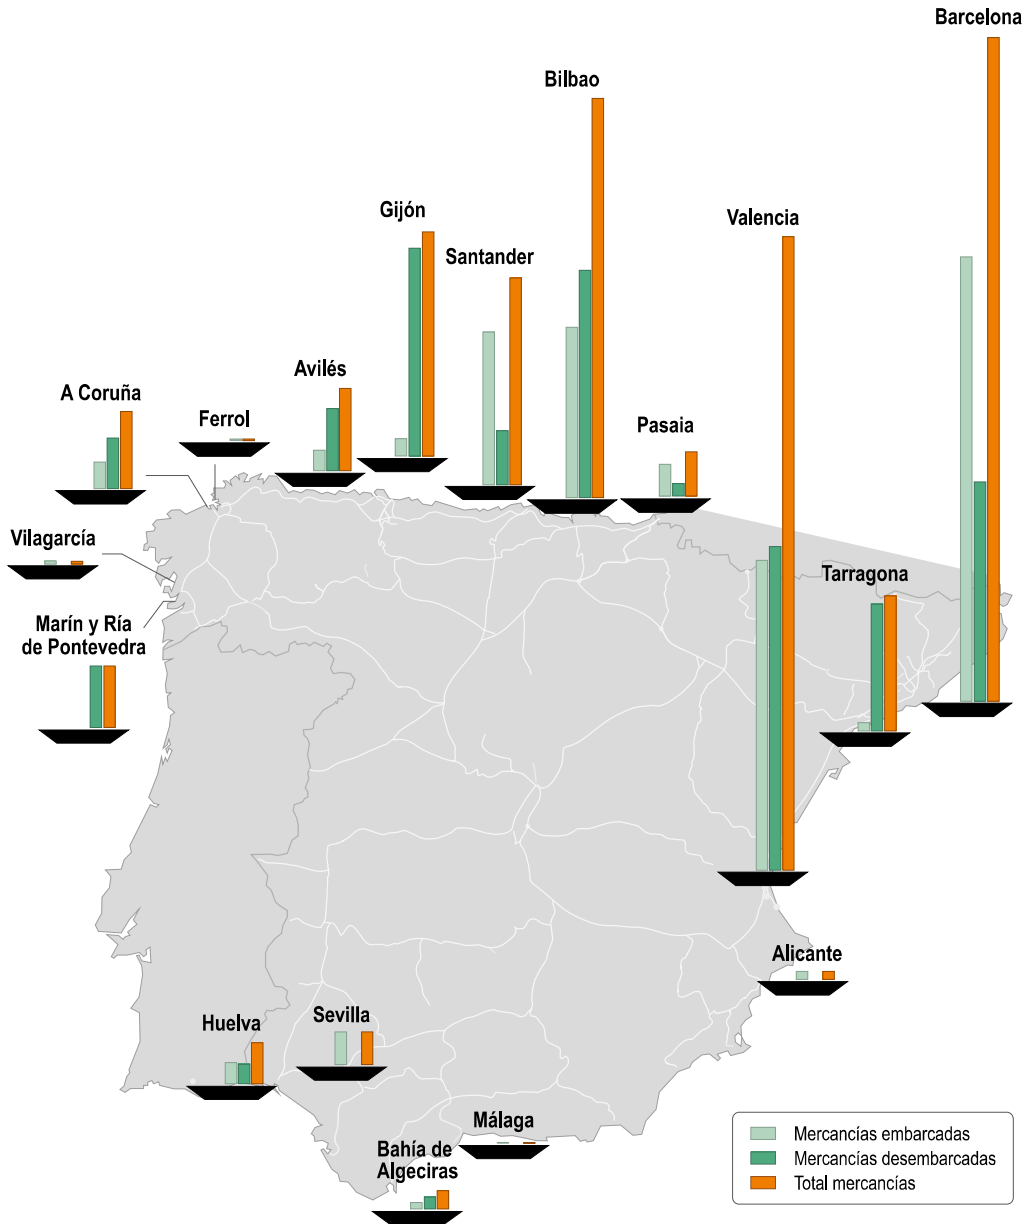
Barcelona

Bilbao

Gijón

Santander

Valencia

Avilés

A Coruña

Ferrol

Pasaia

Vilagarcía

Tarragona

Marín y Ría de Pontevedra

Alicante

Huelva

Sevilla

Málaga

Bahía de Algeciras

Mercancías embarcadas
Mercancías desembarcadas
Total mercancías